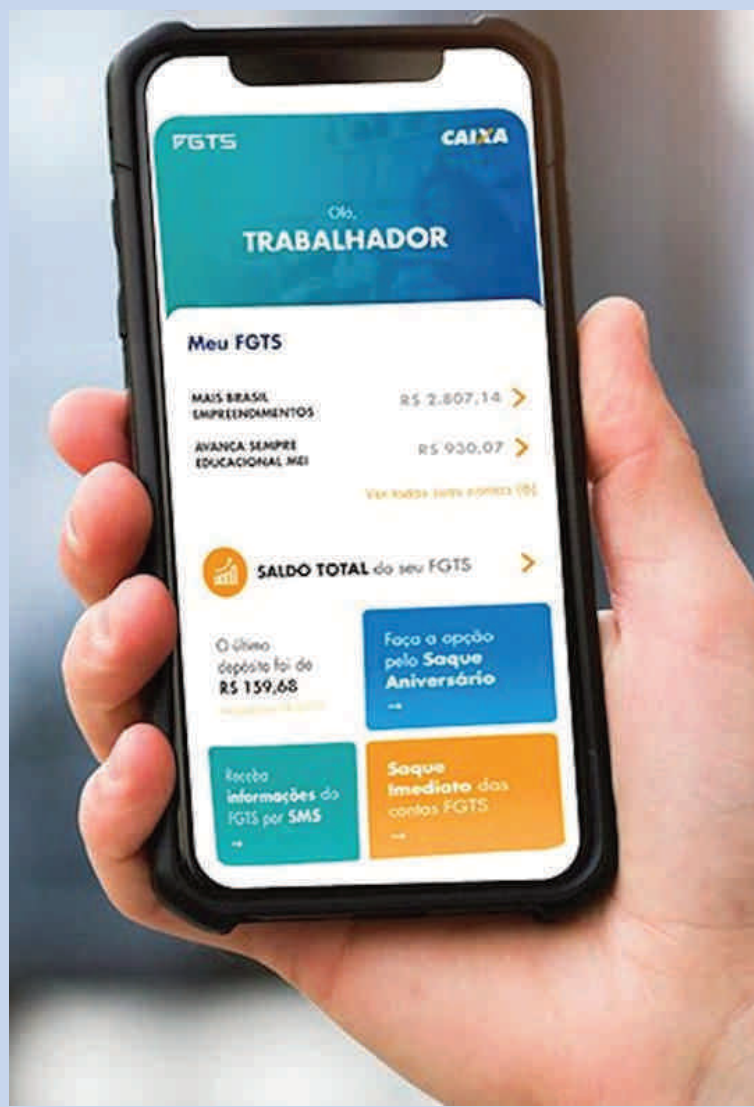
FGTS

CAIXA

Olá,
TRABALHADOR

Meu FGTS

MAIS BRASIL EMPREENDIMENTOS
R$ 2.807,14

AVANÇA SEMPRE EDUCACIONAL MEI
R$ 930,07

Ver todas suas contas (8)

SALDO TOTAL do seu FGTS

O último depósito foi de
R$ 159,68
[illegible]

Faça a opção pelo Saque Aniversário
→

Receba informações do FGTS por SMS
→

Saque imediato das contas FGTS
→